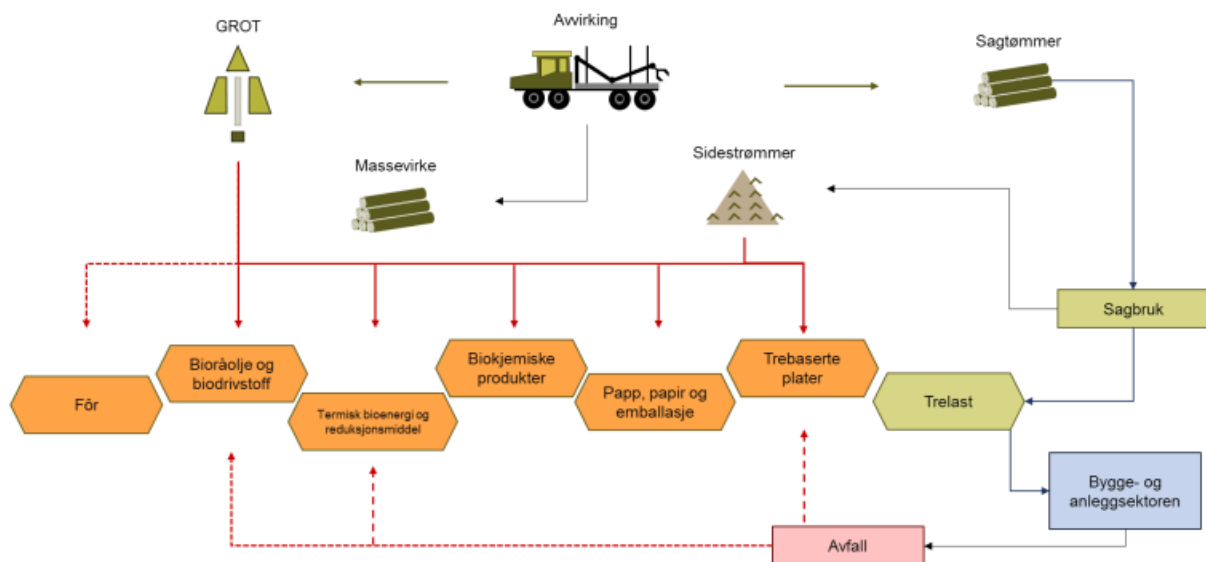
GROT

Avvirking

Sagtømmer

Massevirke

Sidestrømmer

Sagbruk

Bioråolje og biodrivstoff

Biokjemiske produkter

Trebaserte plater

Fôr

Termisk bioenergi og reduksjonsmiddel

Papp, papir og emballasje

Trelast

Bygge- og anleggsektoren

Avfall